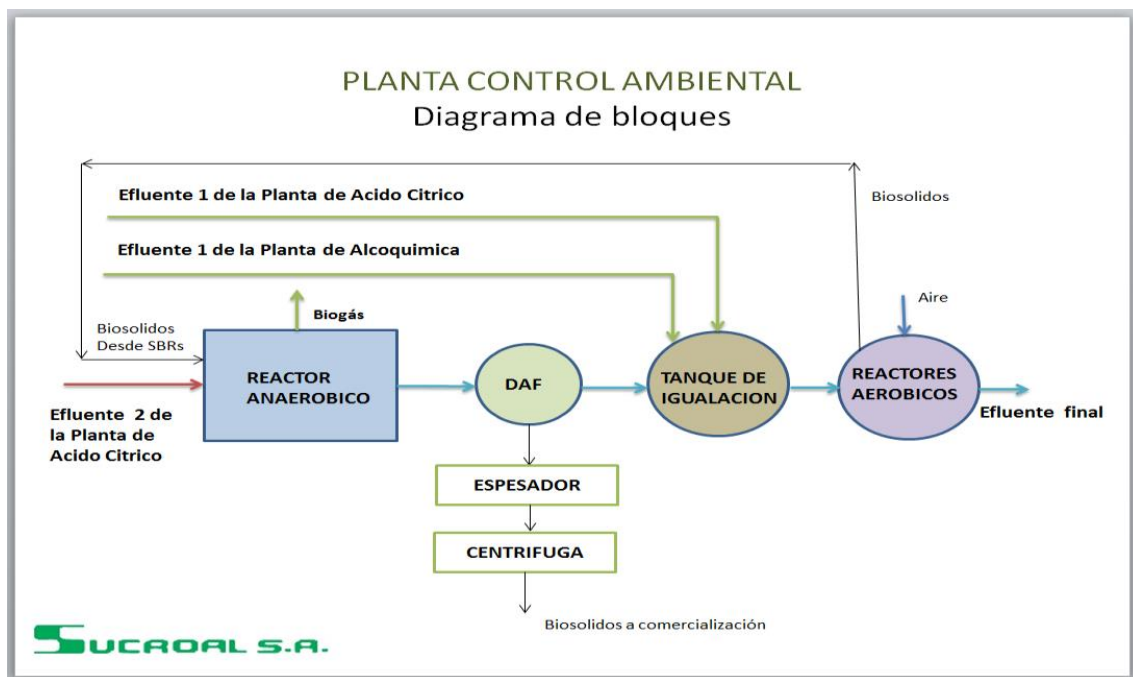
PLANTA CONTROL AMBIENTAL
Diagrama de bloques

Biosolidos

Efluente 1 de la Planta de Acido Citrico

Efluente 1 de la Planta de Alcoquimica

Biogás

Aire

Biosolidos Desde SBRs

REACTOR ANAEROBICO

DAF

TANQUE DE IGUALACION

REACTORES AEROBICOS

Efluente final

Efluente 2 de la Planta de Acido Citrico

ESPESADOR

CENTRIFUGA

Biosolidos a comercialización

SUCROAL S.A.